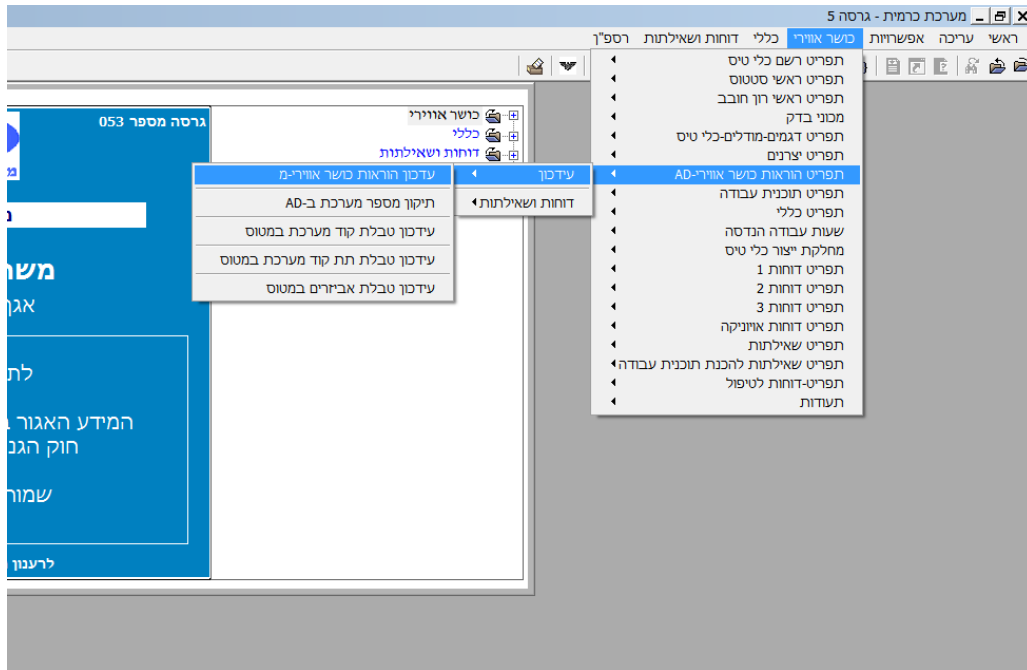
מערכת כרמית - גרסה 5

ראשי עריכה אפשרויות כושר אווירי כללי דוחות ושאילתות רספ"ן

תפריט רשם כלי טיס
תפריט ראשי סטטוס
תפריט ראשי רון חובב
מכוני בדק
תפריט דגמים-מודלים-כלי טיס
תפריט יצרנים
תפריט הוראות כושר אווירי-AD
תפריט תוכנית עבודה
תפריט כללי
שעות עבודה הנדסה
מחלקת ייצור כלי טיס
תפריט דוחות 1
תפריט דוחות 2
תפריט דוחות 3
תפריט דוחות אוויוניקה
תפריט שאילתות
תפריט שאילתות להכנת תוכנית עבודה
תפריט-דוחות לטיפול
תעודות

עידכון
דוחות ושאילתות

עדכון הוראות כושר אווירי-מ
תיקון מספר מערכת ב-AD
עידכון טבלת קוד מערכת במטוס
עידכון טבלת תת קוד מערכת במטוס
עידכון טבלת אביזרים במטוס

כושר אווירי
כללי
דוחות ושאילתות

גרסה מספר 053
משו
אגף
לת
המידע האגור
חוק הגנ
שמור
לרענון